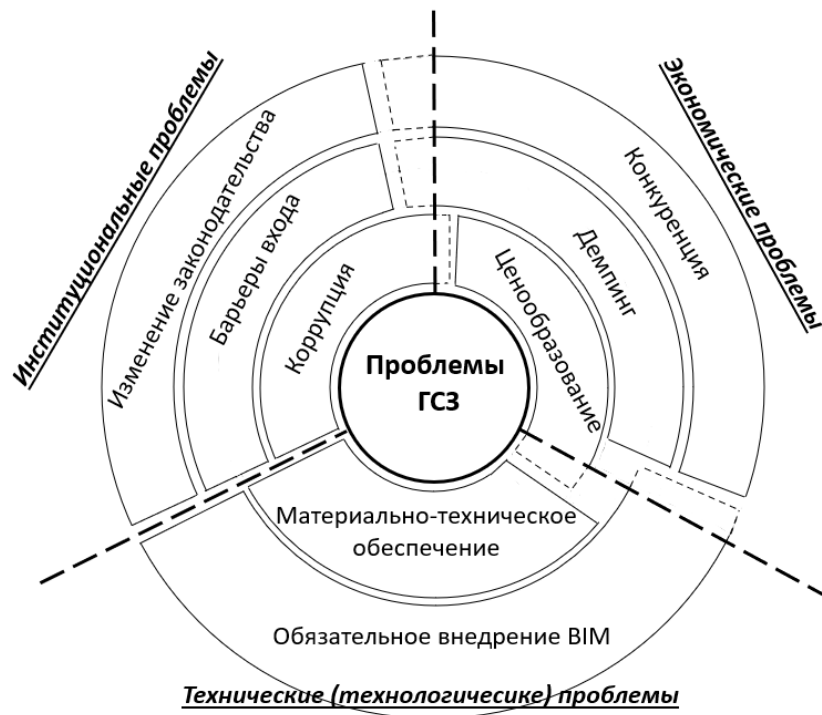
Институциональные проблемы

Изменение законодательства

Барьеры входа

Коррупция

Экономические проблемы

Конкуренция

Демпинг

Ценообразование

Проблемы ГСЗ

Материально-техническое обеспечение

Обязательное внедрение BIM

Технические (технологичесике) проблемы